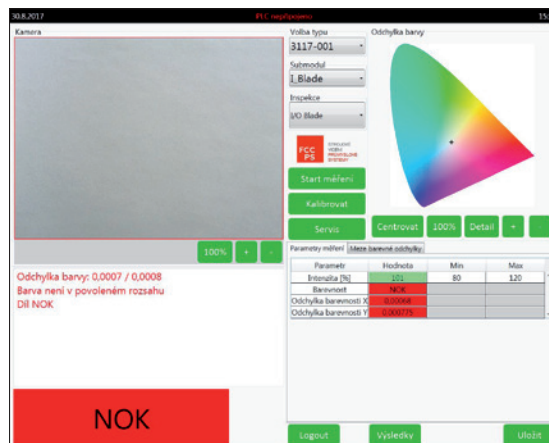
30.8.2017

PLC nepřipojeno

15

Kamera

100%

+

-

Odchylka barvy: 0,0007 / 0,0008
Barva není v povoleném rozsahu
Díl NOK

NOK

Volba typu

3117-001

Submodul

I_Blade

Inspekce

I/O Blade

FCC PS

Start měření

Kalibrovat

Servis

Odchylka barvy

Centrovat

100%

Detail

+

-

Parametry měření

Meze barevné odchylky

| Parametr | Hodnota | Min | Max |
|---|---|---|---|
| Intenzita [%] | 101 | 80 | 120 |
| Barevnost | NOK | | |
| Odchylka barevnosti X | 0,00068 | | |
| Odchylka barevnosti Y | 0,000775 | | |

Logout

Výsledky

Uložit